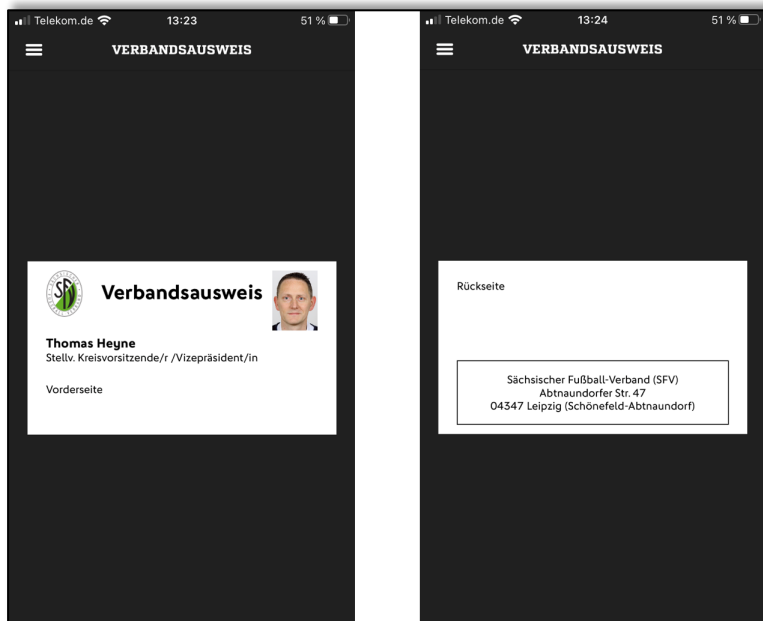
Telekom.de 13:23 51 %

VERBANDSAUSWEIS

SFV

Verbandsausweis

Thomas Heyne
Stellv. Kreisvorsitzende/r /Vizepräsident/in

Vorderseite

Telekom.de 13:24 51 %

VERBANDSAUSWEIS

Rückseite

Sächsischer Fußball-Verband (SFV)
Abtnaundorfer Str. 47
04347 Leipzig (Schönefeld-Abtnaundorf)